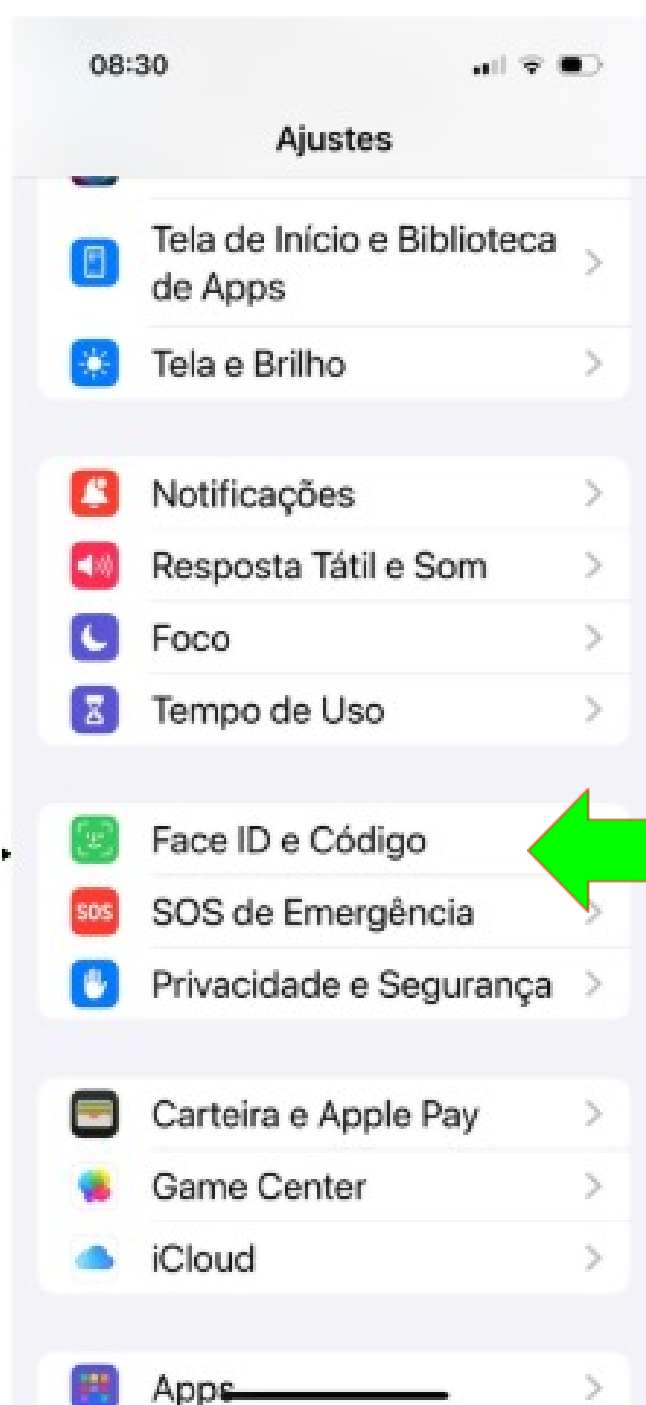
08:30

Ajustes

Tela de Início e Biblioteca de Apps

Tela e Brilho

Notificações

Resposta Tátil e Som

Foco

Tempo de Uso

Face ID e Código

SOS

SOS de Emergência

Privacidade e Segurança

Carteira e Apple Pay

Game Center

iCloud

Apps